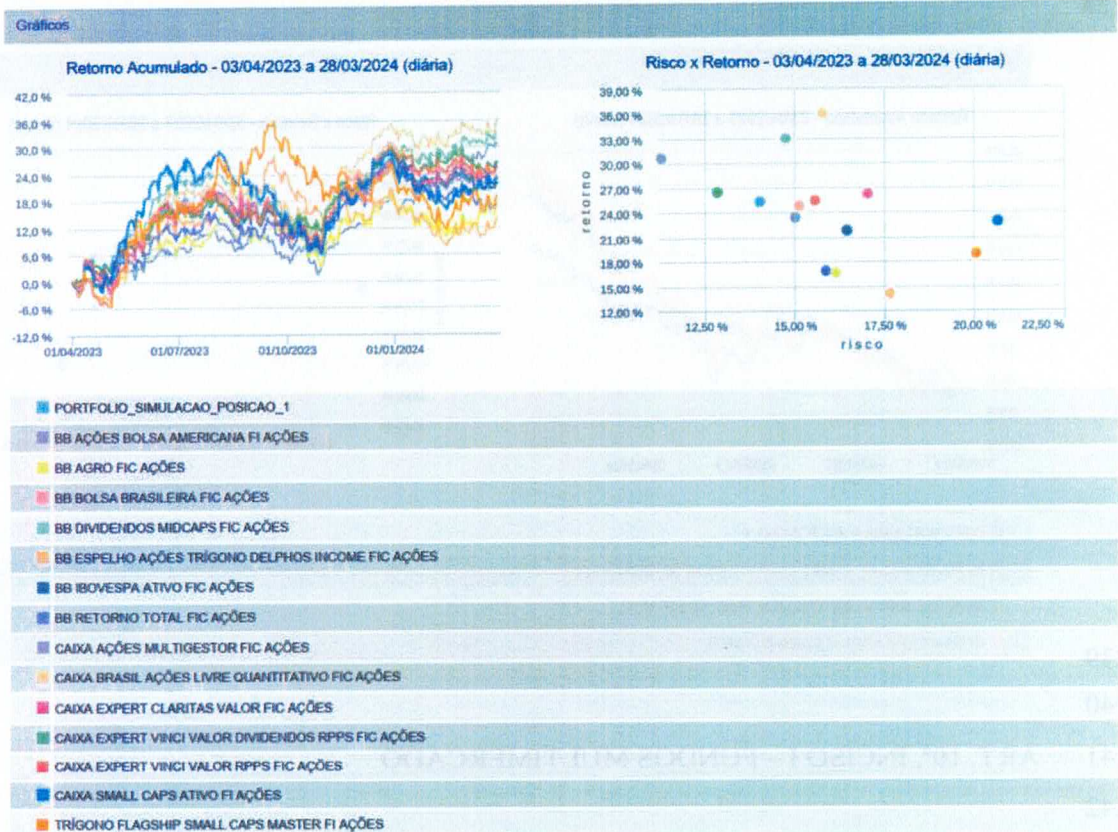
Gráficos

Retorno Acumulado - 03/04/2023 a 28/03/2024 (diária)

42,0 %
36,0 %
30,0 %
24,0 %
18,0 %
12,0 %
6,0 %
0,0 %
-6,0 %
-12,0 %
01/04/2023
01/07/2023
01/10/2023
01/01/2024

Risco x Retorno - 03/04/2023 a 28/03/2024 (diária)

39,00 %
36,00 %
33,00 %
30,00 %
27,00 %
24,00 %
21,00 %
18,00 %
15,00 %
12,00 %
retorno
12,50 %
15,00 %
17,50 %
20,00 %
22,50 %
risco

PORTFOLIO_SIMULACAO_POSICAO_1
BB AÇÕES BOLSA AMERICANA FI AÇÕES
BB AGRO FIC AÇÕES
BB BOLSA BRASILEIRA FIC AÇÕES
BB DIVIDENDOS MIDCAPS FIC AÇÕES
BB ESPELHO AÇÕES TRÍGONO DELPHOS INCOME FIC AÇÕES
BB IBOVESPA ATIVO FIC AÇÕES
BB RETORNO TOTAL FIC AÇÕES
CAIXA AÇÕES MULTIGESTOR FIC AÇÕES
CAIXA BRASIL AÇÕES LIVRE QUANTITATIVO FIC AÇÕES
CAIXA EXPERT CLARITAS VALOR FIC AÇÕES
CAIXA EXPERT VINCI VALOR DIVIDENDOS RPPS FIC AÇÕES
CAIXA EXPERT VINCI VALOR RPPS FIC AÇÕES
CAIXA SMALL CAPS ATIVO FI AÇÕES
TRÍGONO FLAGSHIP SMALL CAPS MASTER FI AÇÕES